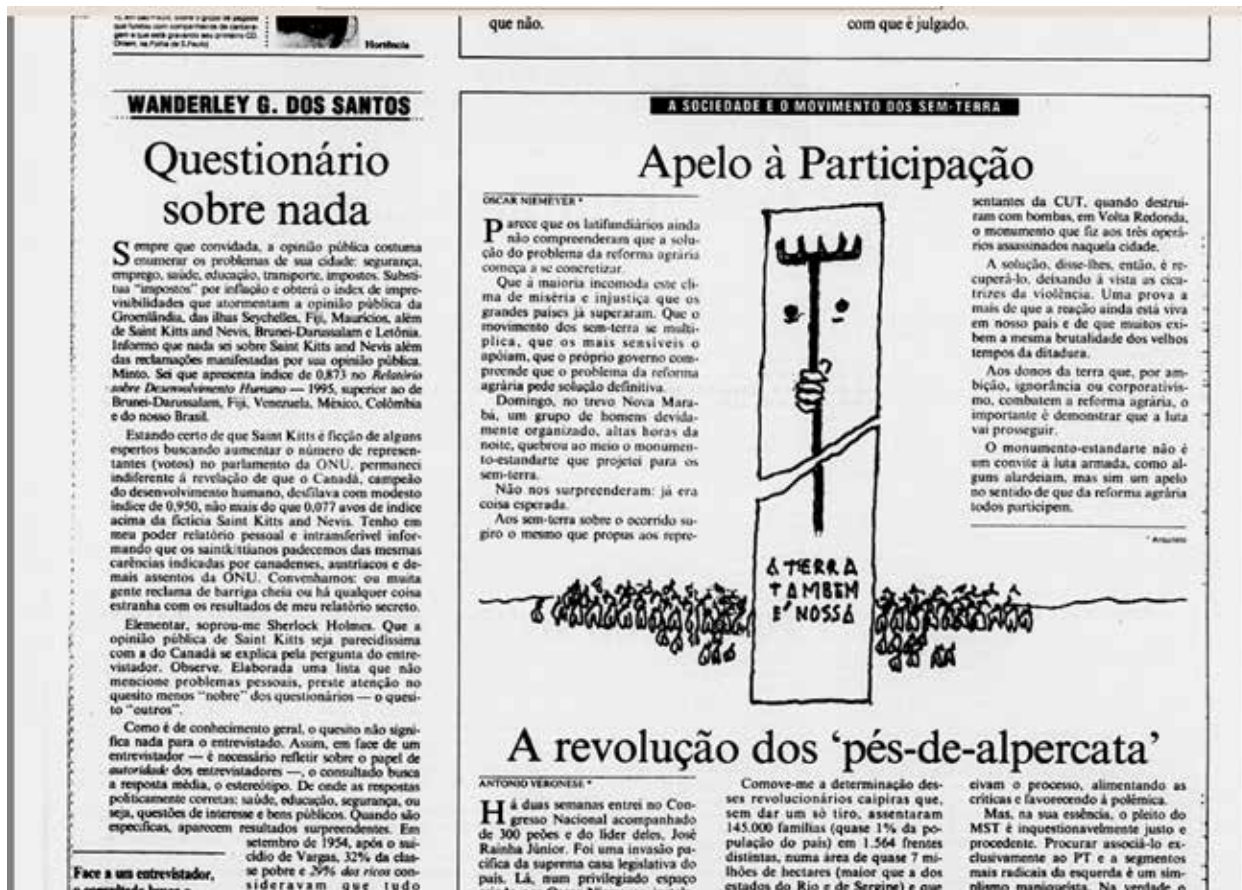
que não.

com que é julgado.

Honório

WANDERLEY G. DOS SANTOS

Questionário sobre nada

Sempre que convidada, a opinião pública costuma enumerar os problemas de sua cidade: segurança, emprego, saúde, educação, transporte, impostos. Substituo "impostos" por inflação e obterá o index de imprevisibilidades que atormentam a opinião pública da Groenlândia, das ilhas Seychelles, Fiji, Maurícios, além de Saint Kitts and Nevis, Brunei-Darussalam e Letônia. Informo que nada sei sobre Saint Kitts and Nevis além das reclamações manifestadas por sua opinião pública. Minto. Sei que apresenta índice de 0,873 no Relatório sobre Desenvolvimento Humano — 1995, superior ao de Brunei-Darussalam, Fiji, Venezuela, México, Colômbia e do nosso Brasil.

Estando certo de que Saint Kitts é ficção de alguns espertos buscando aumentar o número de representantes (votos) no parlamento da ONU, permaneci indiferente à revelação de que o Canadá, campeão do desenvolvimento humano, desfilava com modesto índice de 0,950, não mais do que 0,077 avos de índice acima da fictícia Saint Kitts and Nevis. Tenho em meu poder relatório pessoal e intransferível informando que os saintkittianos padecemos das mesmas carências indicadas por canadenses, austríacos e demais assentos da ONU. Convenhamos: ou muita gente reclama de barriga cheia ou há qualquer coisa estranha com os resultados de meu relatório secreto.

Elementar, soprou-me Sherlock Holmes. Que a opinião pública de Saint Kitts seja parecidíssima com a do Canadá se explica pela pergunta do entrevistador. Observe. Elaborada uma lista que não mencione problemas pessoais, preste atenção no quesito menos "nobre" dos questionários — o quesito "outros".

Como é de conhecimento geral, o quesito não significa nada para o entrevistado. Assim, em face de um entrevistador — é necessário refletir sobre o papel de autoridade dos entrevistadores —, o consultado busca a resposta média, o estereótipo. De onde as respostas politicamente corretas: saúde, educação, segurança, ou seja, questões de interesse e bens públicos. Quando são específicas, aparecem resultados surpreendentes. Em setembro de 1954, após o suicídio de Vargas, 32% da classe pobre e 29% dos ricos consideravam que tudo

Face a um entrevistador, o consultado busca a

A SOCIEDADE E O MOVIMENTO DOS SEM-TERRA

Apelo à Participação

OSCAR NIEMEYER *

Parece que os latifundiários ainda não compreenderam que a solução do problema da reforma agrária começa a se concretizar.

Que à maioria incomoda este clima de miséria e injustiça que os grandes países já superaram. Que o movimento dos sem-terra se multiplica, que os mais sensíveis o apóiam, que o próprio governo compreende que o problema da reforma agrária pede solução definitiva.

Domingo, no trevo Nova Marabá, um grupo de homens devidamente organizado, altas horas da noite, quebrou ao meio o monumento-estandarte que projetei para os sem-terra.

Não nos surpreenderam: já era coisa esperada.

Aos sem-terra sobre o ocorrido sugiro o mesmo que propus aos representantes da CUT, quando destruíram com bombas, em Volta Redonda, o monumento que fiz aos três operários assassinados naquela cidade.

A solução, disse-lhes, então, é recuperá-lo, deixando à vista as cicatrizes da violência. Uma prova a mais de que a reação ainda está viva em nosso país e de que muitos exibem a mesma brutalidade dos velhos tempos da ditadura.

Aos donos da terra que, por ambição, ignorância ou corporativismo, combatem a reforma agrária, o importante é demonstrar que a luta vai prosseguir.

O monumento-estandarte não é um convite à luta armada, como alguns alardeiam, mas sim um apelo no sentido de que da reforma agrária todos participem.

* Arquiteto

A TERRA TAMBEM E' NOSSA

A revolução dos 'pés-de-alpercata'

ANTONIO VERONESE *

Há duas semanas entrei no Congresso Nacional acompanhado de 300 peões e do líder deles, José Rainha Júnior. Foi uma invasão pacífica da suprema casa legislativa do país. Lá, num privilegiado espaço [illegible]

Comove-me a determinação desses revolucionários caipiras que, sem dar um só tiro, assentaram 145.000 famílias (quase 1% da população do país) em 1.564 frentes distintas, numa área de quase 7 milhões de hectares (maior que a dos estados do Rio e de Sergipe) e que

eivam o processo, alimentando as críticas e favorecendo à polêmica.

Mas, na sua essência, o pleito do MST é inquestionavelmente justo e procedente. Procurar associá-lo exclusivamente ao PT e a segmentos mais radicais da esquerda é um simplismo maniqueísta. Na verdade, o